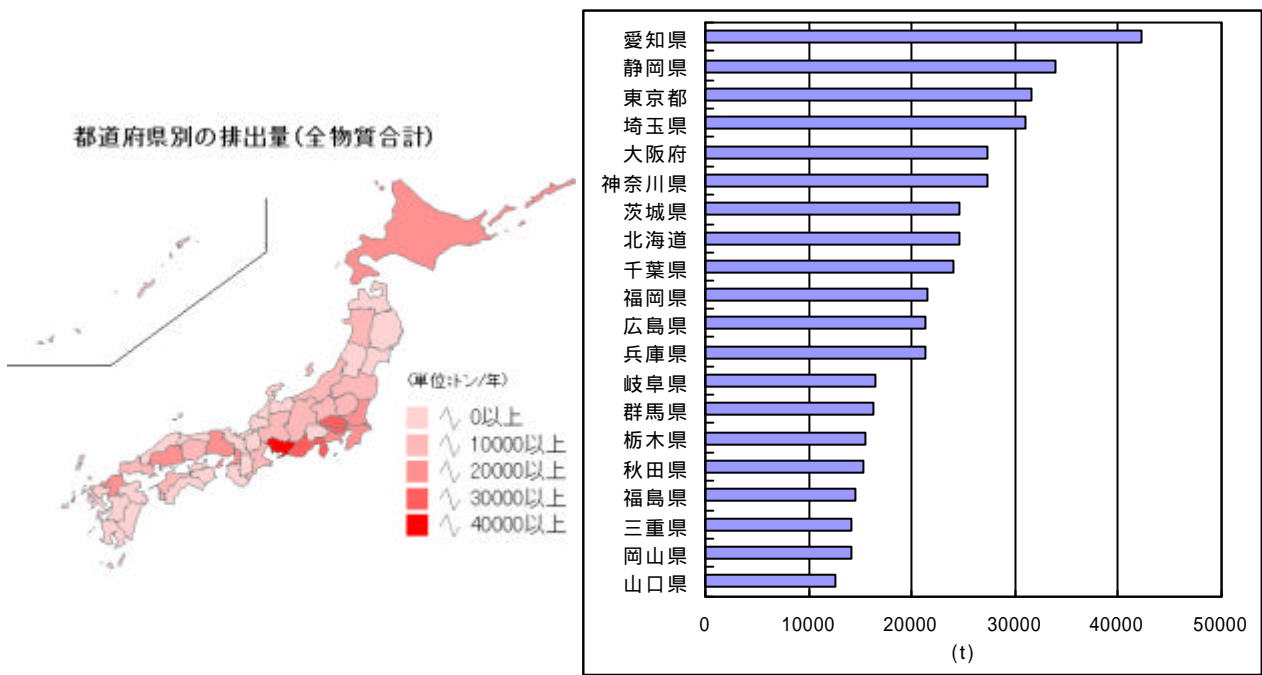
都道府県別の排出量(全物質合計)

(単位:トン/年)
〜 0以上
〜 10000以上
〜 20000以上
〜 30000以上
〜 40000以上

愛知県
静岡県
東京都
埼玉県
大阪府
神奈川県
茨城県
北海道
千葉県
福岡県
広島県
兵庫県
岐阜県
群馬県
栃木県
秋田県
福島県
三重県
岡山県
山口県

0
10000
20000
30000
40000
50000
(t)